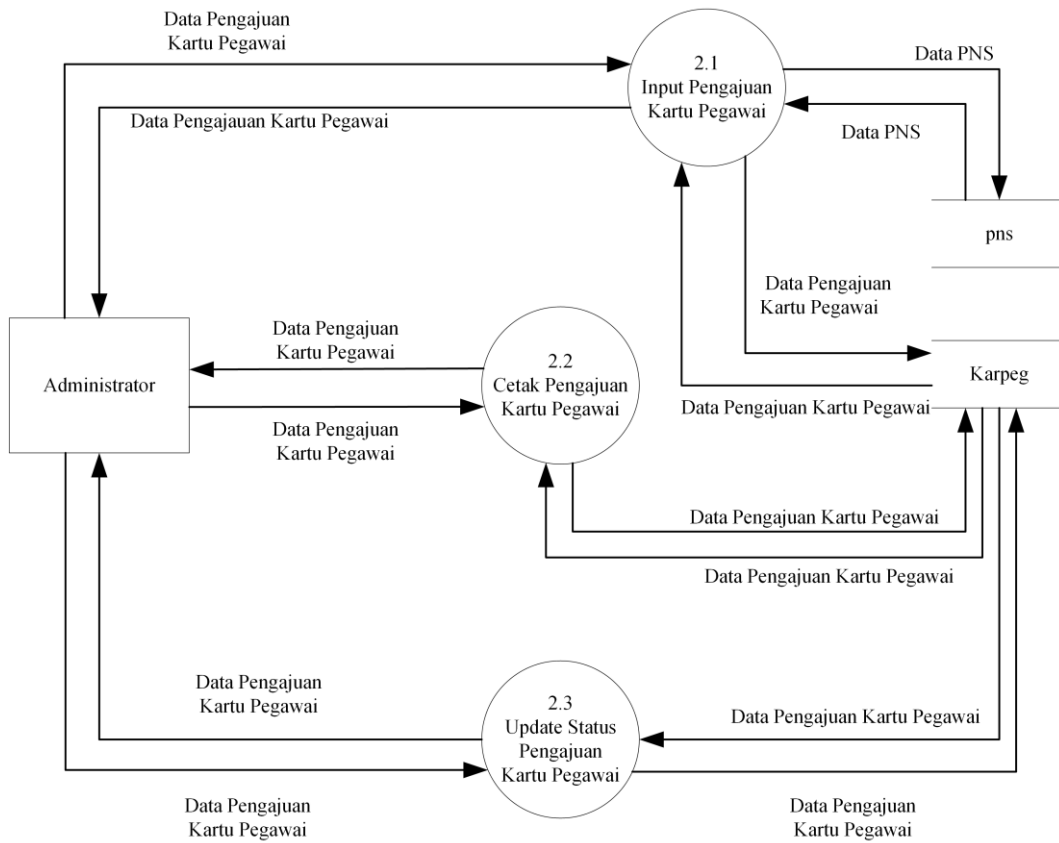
Data Pengajuan Kartu Pegawai

2.1 Input Pengajuan Kartu Pegawai

Data PNS

Data Pengajauan Kartu Pegawai

Data PNS

pns

Data Pengajuan Kartu Pegawai

Data Pengajuan Kartu Pegawai

2.2 Cetak Pengajuan Kartu Pegawai

Administrator

Karpeg

Data Pengajuan Kartu Pegawai

Data Pengajuan Kartu Pegawai

Data Pengajuan Kartu Pegawai

Data Pengajuan Kartu Pegawai

Data Pengajuan Kartu Pegawai

2.3 Update Status Pengajuan Kartu Pegawai

Data Pengajuan Kartu Pegawai

Data Pengajuan Kartu Pegawai

Data Pengajuan Kartu Pegawai